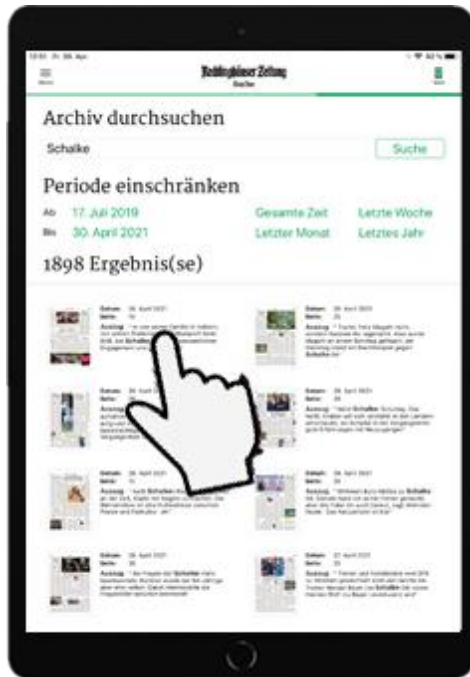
Recklinghäuser Zeitung

Archiv durchsuchen

Schalke

Suche

Periode einschränken

Ab 17. Juli 2019

Bis 30. April 2021

Gesamte Zeit

Letzte Woche

Letzter Monat

Letztes Jahr

1898 Ergebnis(se)

Datum: 30. April 2021
Seite: 15
Auszug: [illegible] Schalke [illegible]

Datum: 30. April 2021
Seite: 15
Auszug: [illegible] Schalke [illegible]

Datum: 29. April 2021
Seite: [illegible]
Auszug: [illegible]

Datum: 29. April 2021
Seite: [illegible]
Auszug: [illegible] Schalke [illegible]

Datum: 29. April 2021
Seite: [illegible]
Auszug: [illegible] Schalke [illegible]

Datum: 28. April 2021
Seite: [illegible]
Auszug: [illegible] Schalke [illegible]

Datum: 28. April 2021
Seite: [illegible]
Auszug: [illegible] Schalke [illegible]

Datum: 27. April 2021
Seite: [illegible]
Auszug: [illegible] Schalke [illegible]